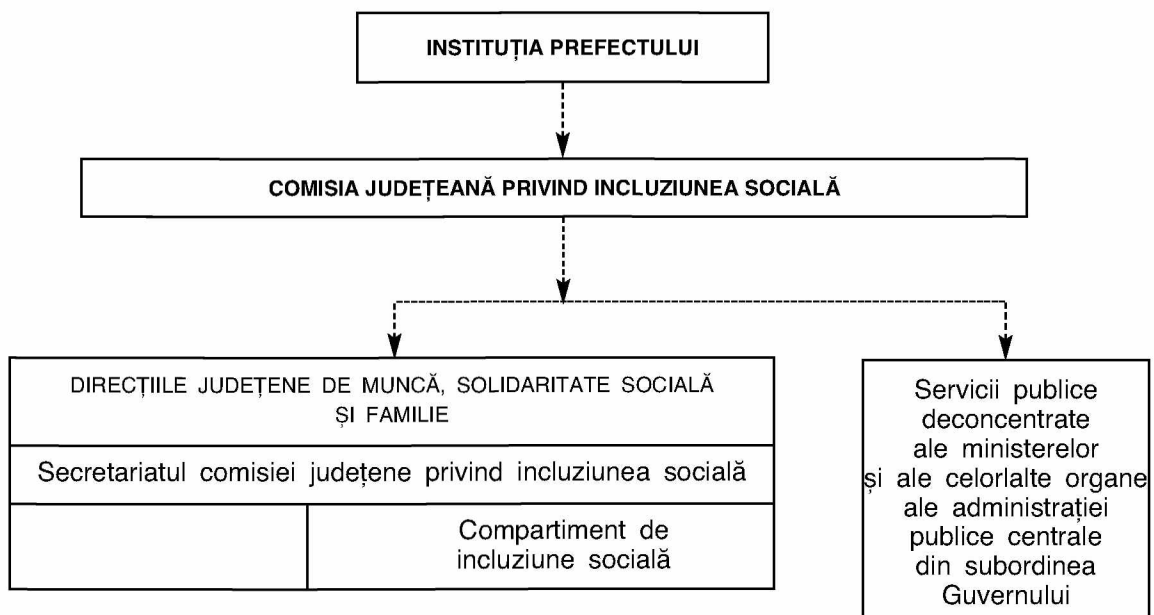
INSTITUȚIA PREFECTULUI

COMISIA JUDEȚEANĂ PRIVIND INCLUZIUNEA SOCIALĂ

DIRECȚIILE JUDEȚENE DE MUNCĂ, SOLIDARITATE SOCIALĂ ȘI FAMILIE

Secretariatul comisiei județene privind incluziunea socială

Compartiment de incluziune socială

Servicii publice deconcentrate ale ministerelor și ale celorlalte organe ale administrației publice centrale din subordinea Guvernului